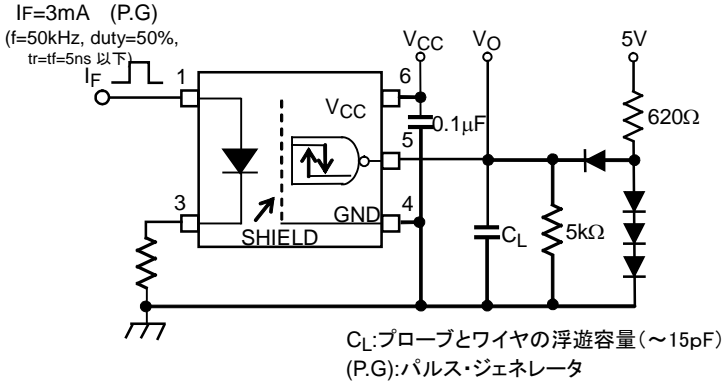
IF=3mA (P.G)
(f=50kHz, duty=50%, tr=tf=5ns 以下)

$I_F$

1

3

6

5

4

$V_{CC}$

GND

SHIELD

$V_{CC}$

$V_O$

5V

0.1μF

620Ω

$C_L$

5kΩ

$C_L$:プローブとワイヤの浮遊容量（～15pF）
(P.G):パルス・ジェネレータ